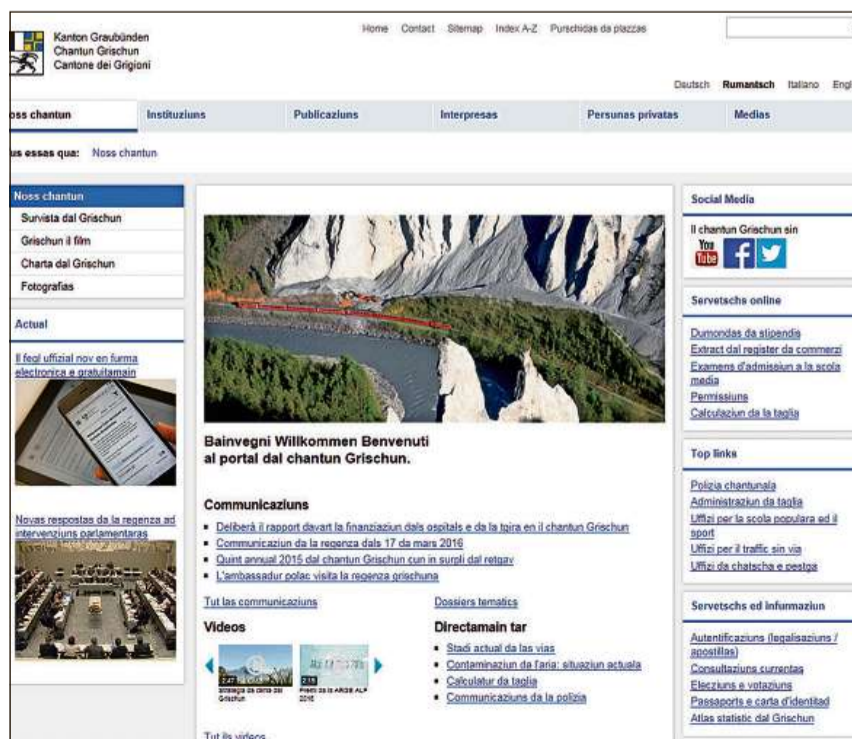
Kanton Graubünden
Chantun Grischun
Cantone dei Grigioni

Home Contact Sitemap Index A-Z Purschidas da plazzas

Deutsch Rumantsch Italiano Engl

oss chantun | Instituziuns | Publicaziuns | Interpresas | Persunas privatas | Medias

us essas qua: Noss chantun

Noss chantun
Survista dal Grischun
Grischun il film
Charta dal Grischun
Fotografias

Actual

Il fegl uffizial nov en furma electronica e gratuitamain

Novas respostas da la regenza ad intervenziuns parlamentaras

Bainvegni Willkommen Benvenuti al portal dal chantun Grischun.

Communicaziuns

- Deliberà il rapport davart la finanziaziun dals ospitals e da la tgira en il chantun Grischun
- Communicaziun da la regenza dals 17 da mars 2016
- Quint annual 2015 dal chantun Grischun cun in surpli dal retgav
- L'ambassadur polac visita la regenza grischuna

Tut las communicaziuns

Dossiers tematics

Videos

2:47 Strategia da clima dal Grischun
2:15 Premi da la ARGE ALP 2016

Directamain tar

- Stadi actual da las vias
- Contaminaziun da l'aria: situaziun actuala
- Calculatur da taglia
- Communicaziuns da la polizia

Tut ils videos

Social Media

Il chantun Grischun sin

You Tube

Servetschs online

Dumondas da stipendis
Extract dal register da commerzi
Examens d'admissiun a la scola media
Permissiuns
Calculaziun da la taglia

Top links

Polizia chantunala
Administraziun da taglia
Uffizi per la scola populara ed il sport
Uffizi per il traffic sin via
Uffizi da chatscha e pestga

Servetschs ed infurmaziun

Autentificaziuns (legalisaziuns / apostillas)
Consultaziuns currentas
Elecziuns e votaziuns
Passaports e carta d'identitad
Atlas statistic dal Grischun